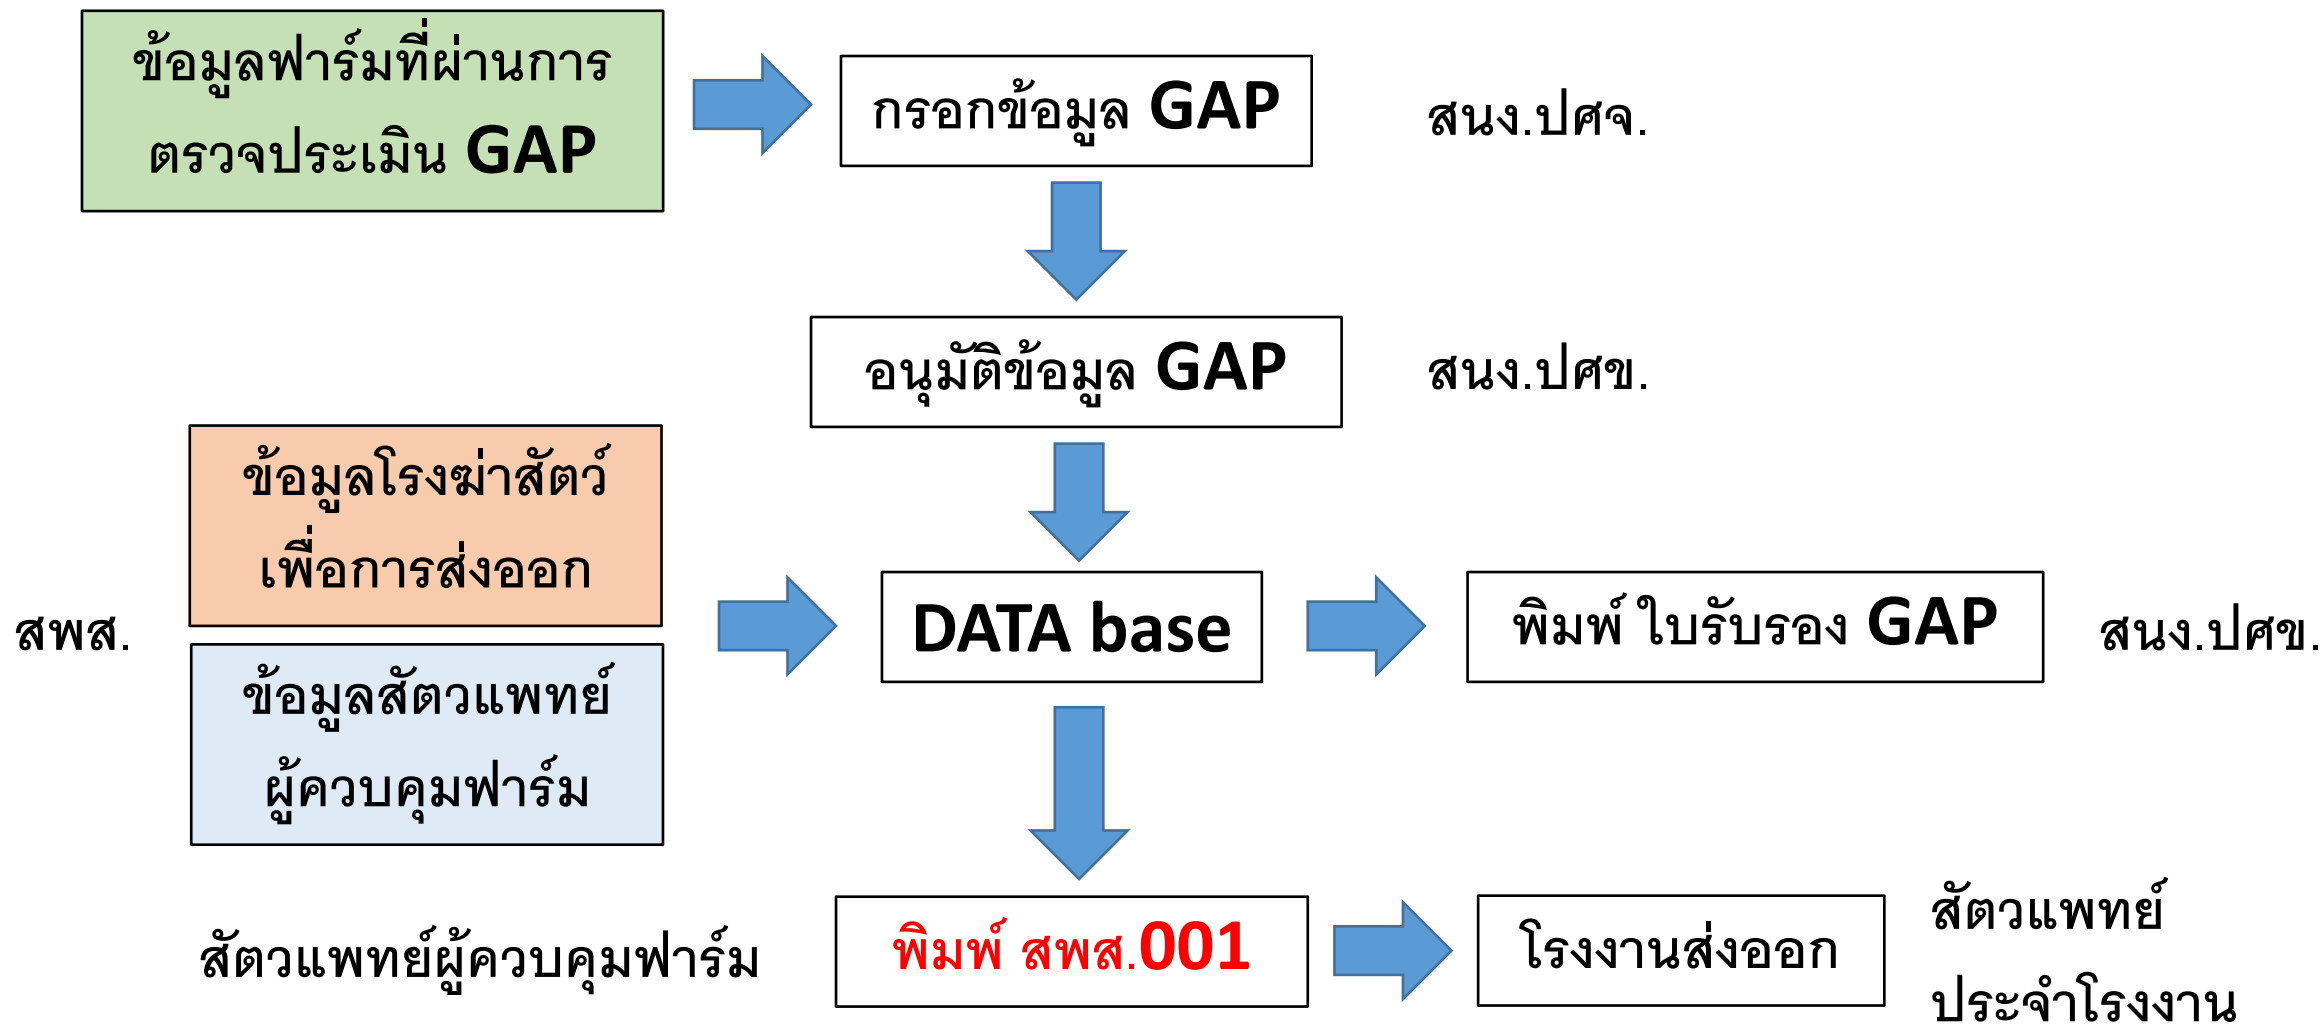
ข้อมูลฟาร์มที่ผ่านการตรวจประเมิน GAP

กรอกข้อมูล GAP

สนง.ปศจ.

อนุมัติข้อมูล GAP

สนง.ปศข.

ข้อมูลโรงฆ่าสัตว์เพื่อการส่งออก

สพส.

ข้อมูลสัตวแพทย์ผู้ควบคุมฟาร์ม

DATA base

พิมพ์ ใบรับรอง GAP

สนง.ปศข.

สัตวแพทย์ผู้ควบคุมฟาร์ม

พิมพ์ สพส.001

โรงงานส่งออก

สัตวแพทย์ประจำโรงงาน